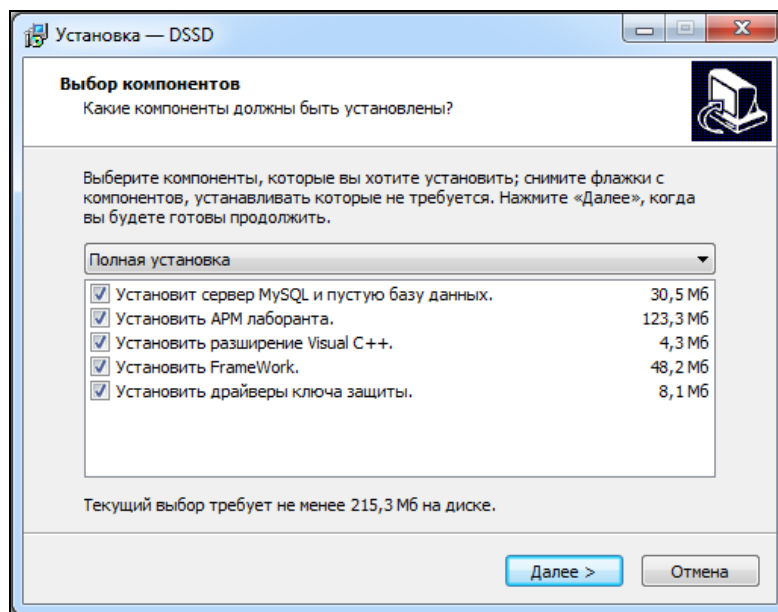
Установка — DSSD

Выбор компонентов
Какие компоненты должны быть установлены?

Выберите компоненты, которые вы хотите установить; снимите флажки с компонентов, устанавливать которые не требуется. Нажмите «Далее», когда вы будете готовы продолжить.

Полная установка

| | |
|---|---|
| Установит сервер MySQL и пустую базу данных. | 30,5 Мб |
| Установить АРМ лаборанта. | 123,3 Мб |
| Установить разширение Visual C++. | 4,3 Мб |
| Установить FrameWork. | 48,2 Мб |
| Установить драйверы ключа защиты. | 8,1 Мб |

Текущий выбор требует не менее 215,3 Мб на диске.

Далее >
Отмена